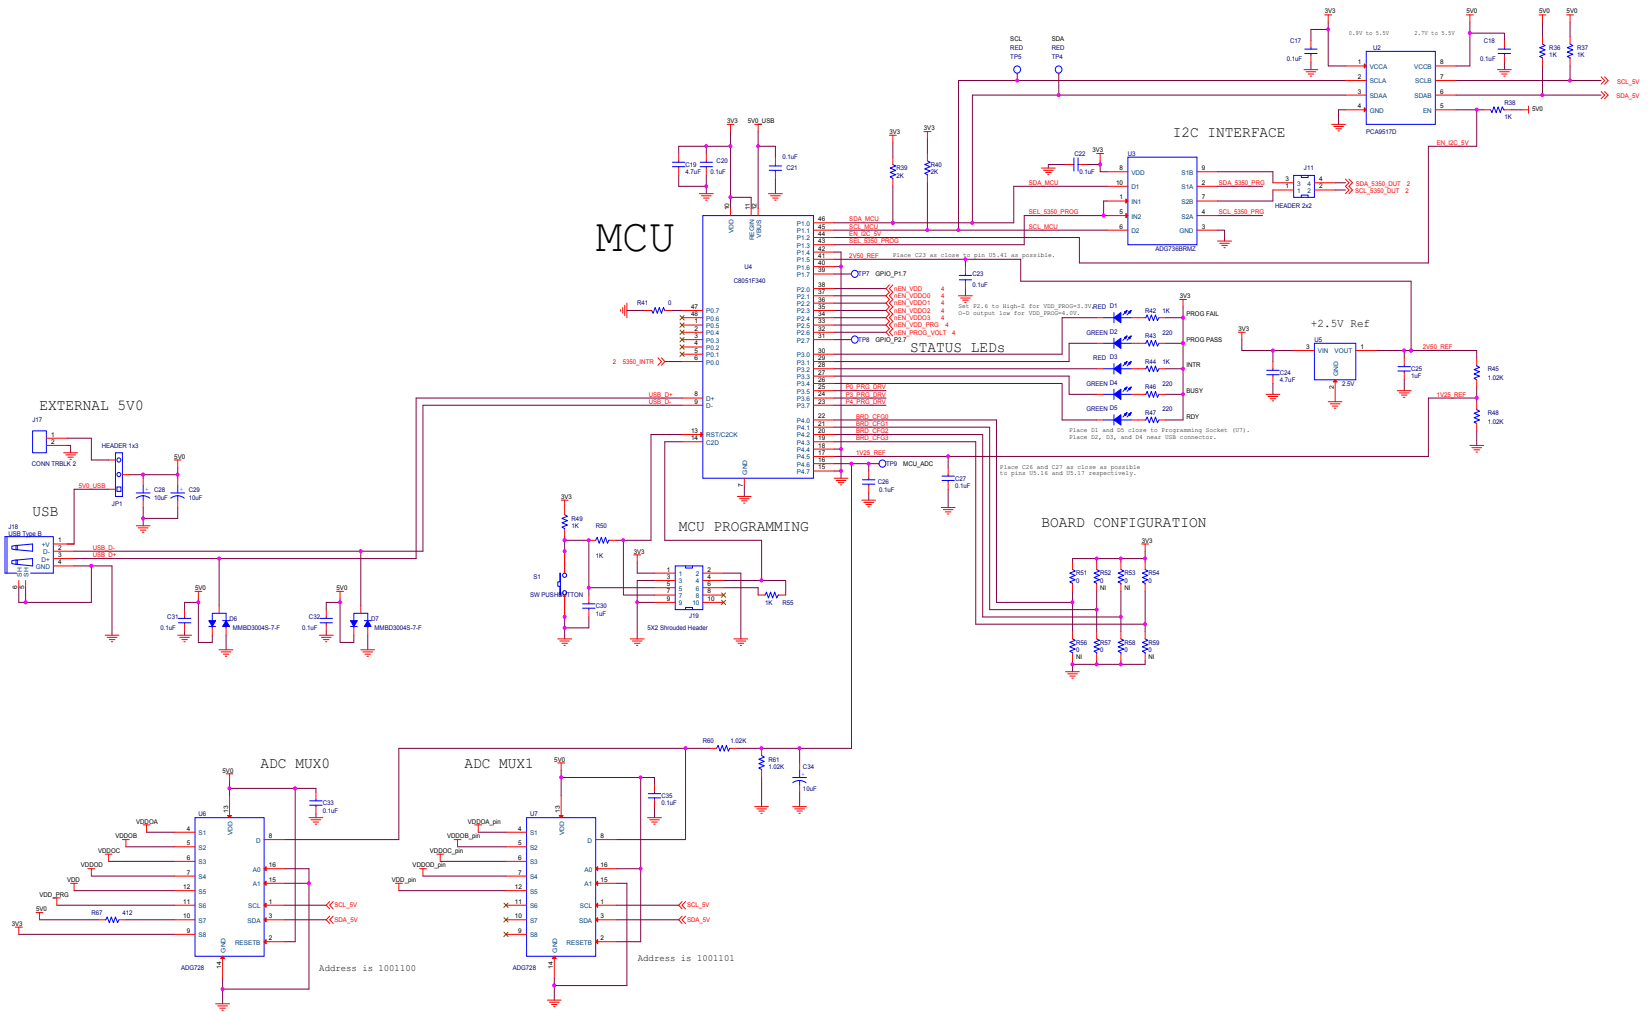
MCU

I2C INTERFACE

EXTERNAL 5V0

USB

STATUS LEDs

+2.5V Ref

MCU PROGRAMMING

BOARD CONFIGURATION

ADC MUX0

ADC MUX1

SCL RED TP5
SDA RED TP4

3V3 5V0 5V0 5V0
0.9V to 5.5V
2.7V to 5.5V
C17 0.1uF
C18 0.1uF
R36 1K
R37 1K
U2
VCCA VCCB
SCLA SCLB
SDAA SDAB
GND EN
PCA9517D
R38 1K
SCL_5V
SDA_5V
EN_I2C_5V

3V3 5V0_USB
C19 4.7uF
C20 0.1uF
0.1uF C21
3V3 R39 2K
3V3 R40 2K
C22 0.1uF 3V3
U3
VDD S1B
D1 S1A
IN1 S2B
IN2 S2A
D2 GND
ADG736BRMZ
SDA_MCU
SEL_5350_PROG
SCL_MCU
SDA_5350_PROG
SCL_5350_PROG
J11
HEADER 2x2
SDA_5350_DUT 2
SCL_5350_DUT 2

U4
C8051F340
VDD REGIN VBUS
P1.0 P1.1 P1.2 P1.3 P1.4 P1.5 P1.6 P1.7
SDA_MCU
SCL_MCU
EN_I2C_5V
SEL_5350_PROG
2V50_REF
Place C23 as close to pin U5.41 as possible.
C23 0.1uF
TP7 GPIO_P1.7
P2.0 P2.1 P2.2 P2.3 P2.4 P2.5 P2.6 P2.7
nEN_VDD 4
nEN_VDDO0 4
nEN_VDDO1 4
nEN_VDDO2 4
nEN_VDDO3 4
nEN_VDD_PROG 4
nEN_PROG_VOLT 4
Set P2.6 to High-Z for VDD_PROG=3.3V
0-0 output low for VDD_PROG=4.0V.
TP8 GPIO_P2.7
R41 0
P0.7 P0.6 P0.5 P0.4 P0.3 P0.2 P0.1 P0.0
2 5350_INTR
P3.0 P3.1 P3.2 P3.3 P3.4 P3.5 P3.6 P3.7
P0_PROG_DRV
P3_PROG_DRV
P4_PROG_DRV
USB_D+
USB_D-
D+ D-
RST/C2CK
C2D
P4.0 P4.1 P4.2 P4.3 P4.4 P4.5 P4.6 P4.7
BRD_CFG0
BRD_CFG1
BRD_CFG2
BRD_CFG3
1V25_REF
TP9 MCU_ADC
C26 0.1uF
C27 0.1uF
Place C26 and C27 as close as possible to pins U5.16 and U5.17 respectively.
GND

RED D1 R42 1K PROG FAIL
GREEN D2 R43 220 PROG PASS
RED D3 R44 1K INTR
GREEN D4 R46 220 BUSY
GREEN D5 R47 220 RDY
3V3
Place D1 and D5 close to Programming Socket (U7).
Place D2, D3, and D4 near USB connector.

3V3
U5
VIN VOUT
GND
2.5V
C24 4.7uF
C25 1uF
2V50_REF
R45 1.02K
1V25_REF
R48 1.02K

J17
CONN TRBLK 2
HEADER 1x3
JP1
5V0
5V0_USB
C28 10uF
C29 10uF
J18 USB Type B
+V D- D+ GND
USB_D-
USB_D+
5V0
C31 0.1uF
D6 MMBD3004S-7-F
5V0
C32 0.1uF
D7 MMBD3004S-7-F

3V3
R49 1K
R50 1K
S1
SW PUSHBUTTON
C30 1uF
3V3
J19
5X2 Shrouded Header
1K R55

3V3
R51 0 R52 0 NI R53 0 NI R54 0
R56 0 NI R57 0 R58 0 R59 0 NI

R60 1.02K
R61 1.02K
C34 10uF

5V0
U6
C33 0.1uF
VDDOA S1
VDDOB S2
VDDOC S3
VDDOD S4
VDD S5
VDD_PRG S6
5V0 R67 412 S7
3V3 S8
VDD D
A0 A1
SCL SCL_5V
SDA SDA_5V
RESETB
GND
ADG728
Address is 1001100

5V0
U7
C35 0.1uF
VDDOA_pin S1
VDDOB_pin S2
VDDOC_pin S3
VDDOD_pin S4
VDD_pin S5
S6 S7 S8
VDD D
A0 A1
SCL SCL_5V
SDA SDA_5V
RESETB
GND
ADG728
Address is 1001101